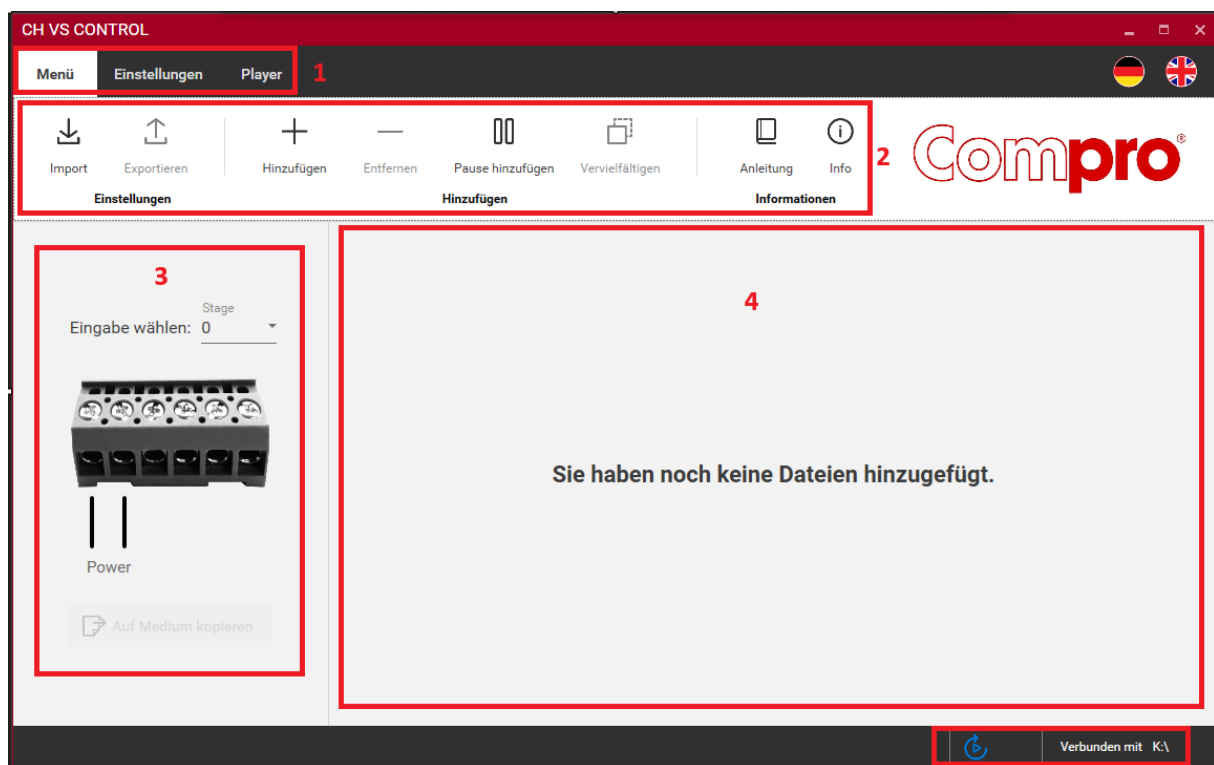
CH VS CONTROL

Menü Einstellungen Player 1

Import Exportieren
Einstellungen

Hinzufügen Entfernen Pause hinzufügen Vervielfältigen
Hinzufügen

Anleitung Info
Informationen

2

Compro®

3

Eingabe wählen: Stage 0

Power

Auf Medium kopieren

4

Sie haben noch keine Dateien hinzugefügt.

Verbunden mit K:\